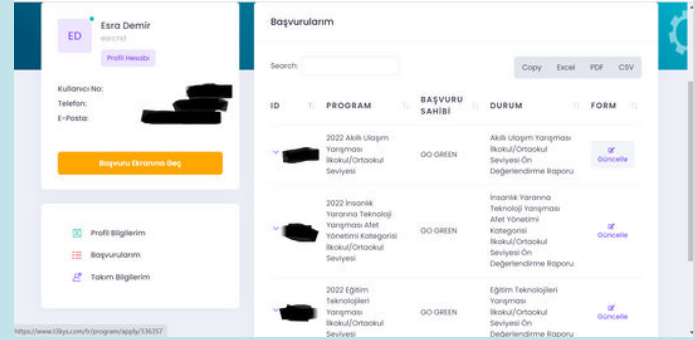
ED

Esra Demir

esrcnd

Profili Hesabı

Kullanıcı No:

Telefon:

E-Posta:

Başvuru Ekranına Geç

Profil Bilgilerim

Başvurularım

Takım Bilgilerim

Başvurularım

Search:

Copy Excel PDF CSV

| ID | PROGRAM | BAŞVURU SAHİBİ | DURUM | FORM |
|---|---|---|---|---|
| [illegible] | 2022 Akıllı Ulaşım Yarışması İlkokul/Ortaokul Seviyesi | GO GREEN | Akıllı Ulaşım Yarışması İlkokul/Ortaokul Seviyesi Ön Değerlendirme Raporu | Güncelle |
| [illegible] | 2022 İnsanlık Yararına Teknoloji Yarışması Afet Yönetimi Kategorisi İlkokul/Ortaokul Seviyesi | GO GREEN | İnsanlık Yararına Teknoloji Yarışması Afet Yönetimi Kategorisi İlkokul/Ortaokul Seviyesi Ön Değerlendirme Raporu | Güncelle |
| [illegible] | 2022 Eğitim Teknolojileri Yarışması İlkokul/Ortaokul Seviyesi | GO GREEN | Eğitim Teknolojileri Yarışması İlkokul/Ortaokul Seviyesi Ön Değerlendirme Raporu | Güncelle |

https://www.t3kys.com/tr/program/apply/336357